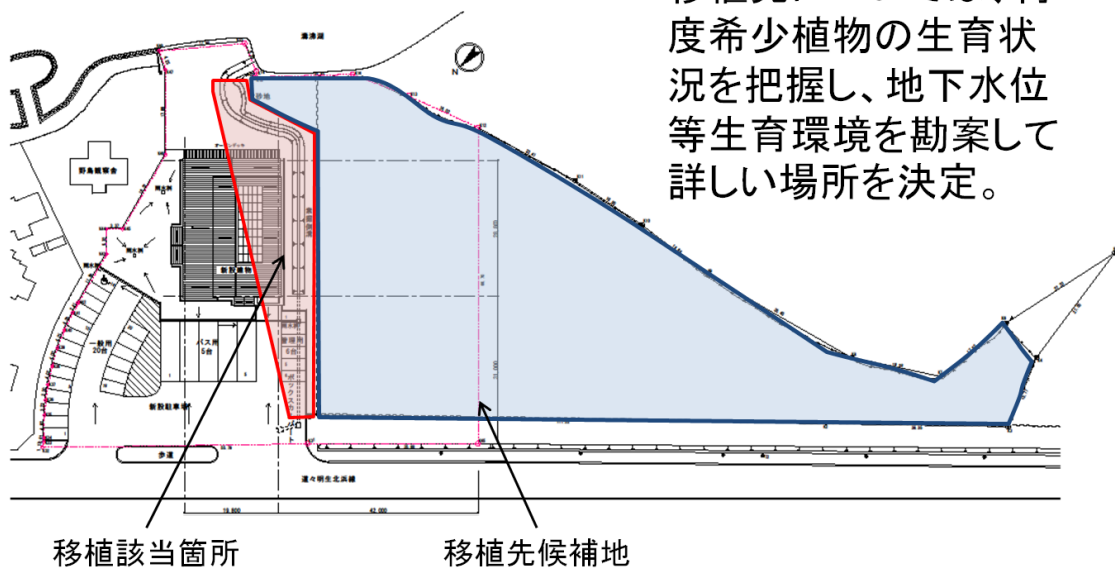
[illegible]度希少植物の生育状況を把握し、地下水位等生育環境を勘案して詳しい場所を決定。

瀧湊湖

野島観察舎

新設植物

一般用
20台

バス用
5台

新設駐車場

歩道

道々網走北浜線

18,800

42,000

移植該当箇所

移植先候補地